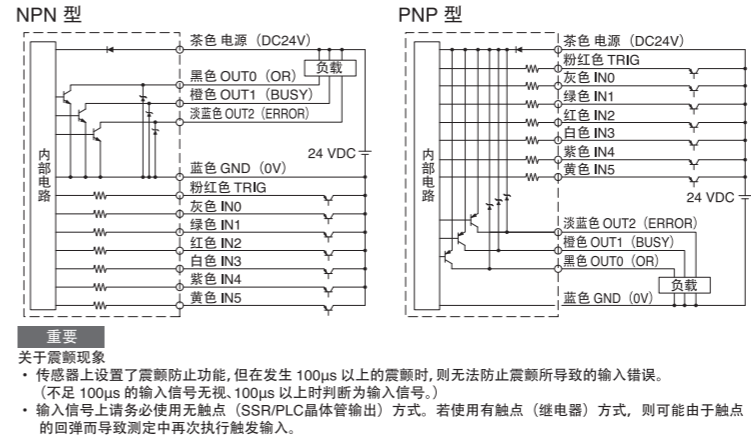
NPN 型

内部电路

茶色 电源（DC24V）
负载
黑色 OUT0（OR）
橙色 OUT1（BUSY）
淡蓝色 OUT2（ERROR）
24 VDC
蓝色 GND（0V）
粉红色 TRIG
灰色 IN0
绿色 IN1
红色 IN2
白色 IN3
紫色 IN4
黄色 IN5

PNP 型

内部电路

茶色 电源（DC24V）
粉红色 TRIG
灰色 IN0
绿色 IN1
红色 IN2
白色 IN3
紫色 IN4
黄色 IN5
24 VDC
淡蓝色 OUT2（ERROR）
橙色 OUT1（BUSY）
黑色 OUT0（OR）
负载
蓝色 GND（0V）

重要
关于震颤现象
・传感器上设置了震颤防止功能，但在发生 100μs 以上的震颤时，则无法防止震颤所导致的输入错误。
（不足 100μs 的输入信号无视、100μs 以上时判断为输入信号。）
・输入信号上请务必使用无触点（SSR/PLC晶体管输出）方式。若使用有触点（继电器）方式，则可能由于触点的回弹而导致测定中再次执行触发输入。